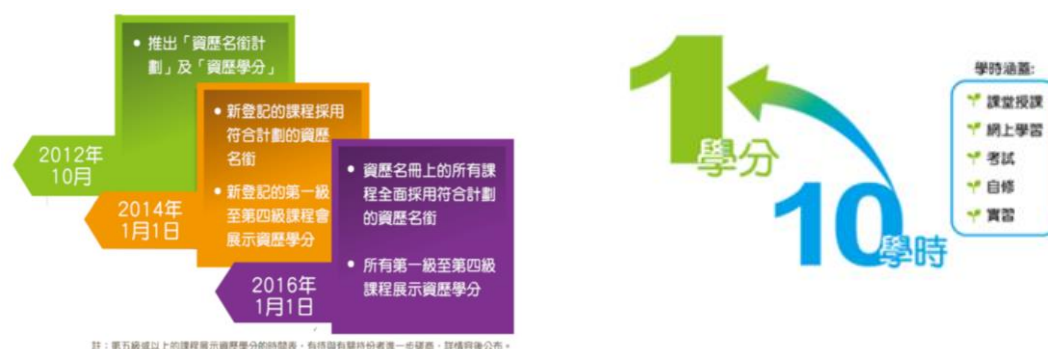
• 推出「資歷名銜計劃」及「資歷學分」

2012年
10月

• 新登記的課程採用符合計劃的資歷名銜

• 新登記的第一級至第四級課程會展示資歷學分

2014年
1月1日

• 資歷名冊上的所有課程全面採用符合計劃的資歷名銜

• 所有第一級至第四級課程展示資歷學分

2016年
1月1日

註：第五級或以上的課程展示資歷學分的時間表，有待與有關持份者進一步磋商，詳情容後公布。

1 學分

10 學時

學時涵蓋:
課堂授課
網上學習
考試
自修
實習